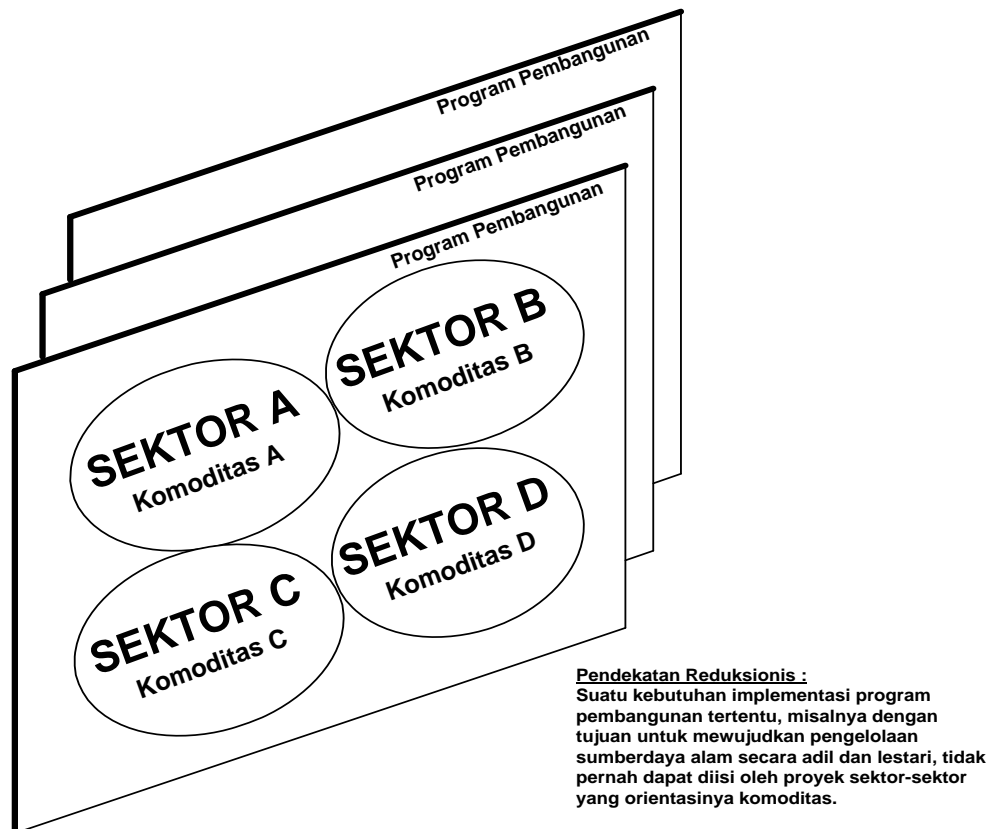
Program Pembangunan

Program Pembangunan

Program Pembangunan

SEKTOR B
Komoditas B

SEKTOR A
Komoditas A

SEKTOR D
Komoditas D

SEKTOR C
Komoditas C

Pendekatan Reduksionis :
Suatu kebutuhan implementasi program pembangunan tertentu, misalnya dengan tujuan untuk mewujudkan pengelolaan sumberdaya alam secara adil dan lestari, tidak pernah dapat diisi oleh proyek sektor-sektor yang orientasinya komoditas.